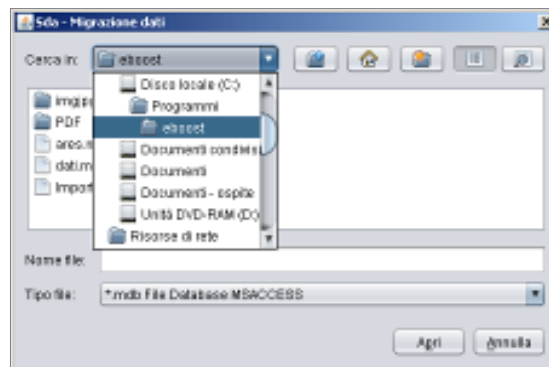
Sda - Migrazione dati

Cerca in: elscost

Disco locale (C:)
Programmi
elscost
Documenti condivisi
Documenti
Documenti - ospite
Unità DVD-RAM (D:)
Risorse di rete

imgjp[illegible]
PDF
ares.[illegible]
dati.m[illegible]
Import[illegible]

Nome file:

Tipo file: *.mdb File Database MSACCESS

Apri
Annulla